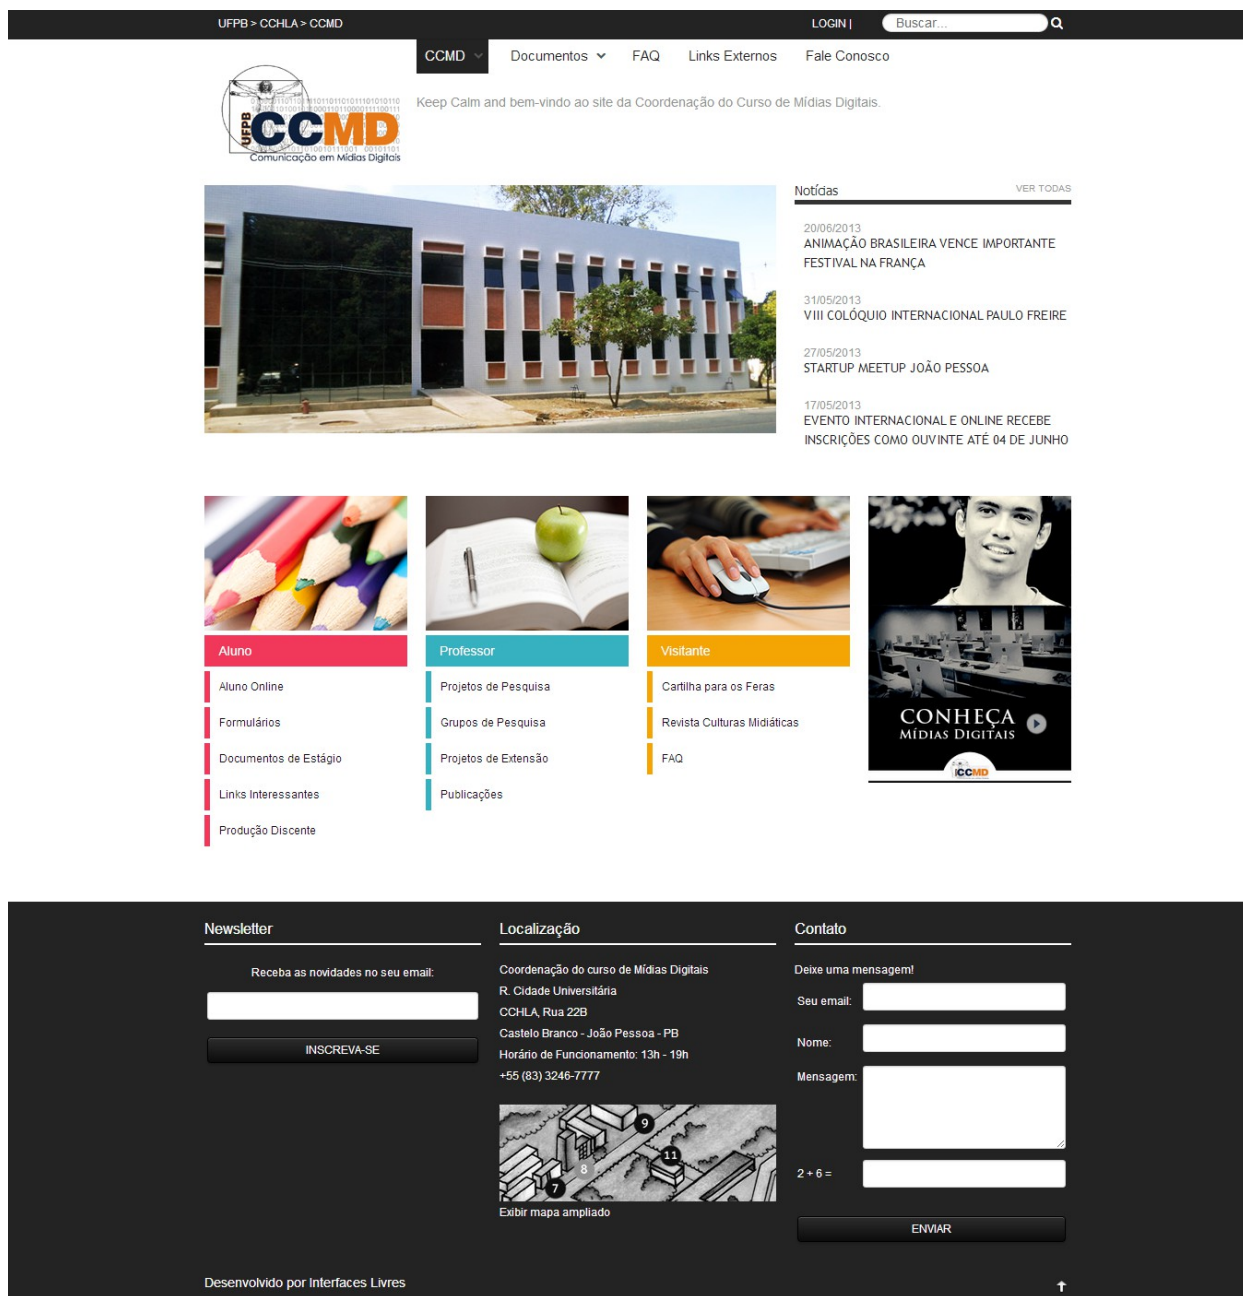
UFPB > CCHLA > CCMD

LOGIN | Buscar...

CCMD Documentos FAQ Links Externos Fale Conosco

UFPB CCMD Comunicação em Mídias Digitais

Keep Calm and bem-vindo ao site da Coordenação do Curso de Mídias Digitais.

Notícias VER TODAS

20/06/2013
ANIMAÇÃO BRASILEIRA VENCE IMPORTANTE FESTIVAL NA FRANÇA

31/05/2013
VIII COLÓQUIO INTERNACIONAL PAULO FREIRE

27/05/2013
STARTUP MEETUP JOÃO PESSOA

17/05/2013
EVENTO INTERNACIONAL E ONLINE RECEBE INSCRIÇÕES COMO OUVINTE ATÉ 04 DE JUNHO

Aluno
Aluno Online
Formulários
Documentos de Estágio
Links Interessantes
Produção Discente

Professor
Projetos de Pesquisa
Grupos de Pesquisa
Projetos de Extensão
Publicações

Visitante
Cartilha para os Feras
Revista Culturas Midiáticas
FAQ

CONHEÇA MÍDIAS DIGITAIS
CCMD

Newsletter
Receba as novidades no seu email:
INSCREVA-SE

Localização
Coordenação do curso de Mídias Digitais
R. Cidade Universitária
CCHLA, Rua 22B
Castelo Branco - João Pessoa - PB
Horário de Funcionamento: 13h - 19h
+55 (83) 3246-7777
9 8 11 7
Exibir mapa ampliado

Contato
Deixe uma mensagem!
Seu email:
Nome:
Mensagem:
2 + 6 =
ENVIAR

Desenvolvido por Interfaces Livres